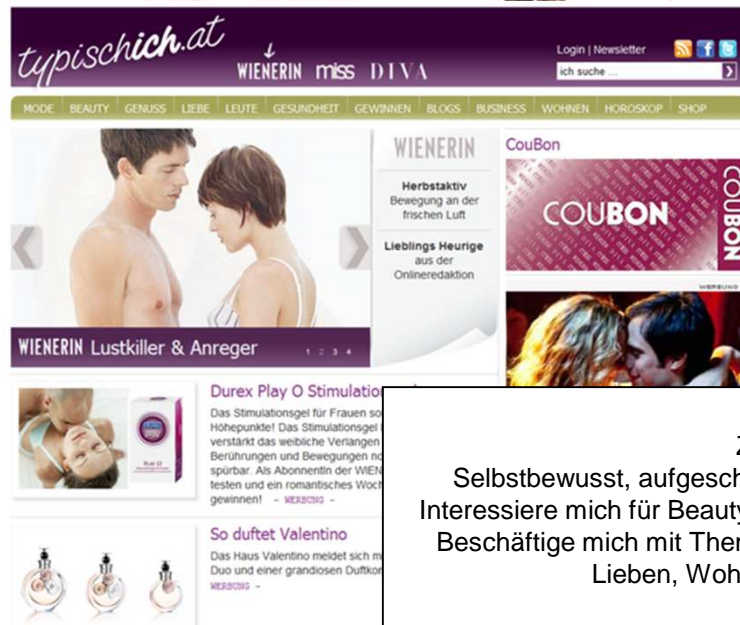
typischich.at

WIENERIN miss DIVA

Login | Newsletter

ich suche ...

MODE | BEAUTY | GENUSS | LIEBE | LEUTE | GESUNDHEIT | GEWINNEN | BLOGS | BUSINESS | WOHNEN | HOROSKOP | SHOP

WIENERIN Lustkiller & Anreger

1 2 3 4

WIENERIN

Herbstaktiv
Bewegung an der frischen Luft

Lieblings Heurige
aus der Onlineredaktion

CouBon

COUBON

COUBON

WERBUNG

Durex Play O Stimulatio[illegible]

Das Stimulationsgel für Frauen so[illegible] Höhepunkte! Das Stimulationsgel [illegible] verstärkt das weibliche Verlangen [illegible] Berührungen und Bewegungen n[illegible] spürbar. Als Abonnentin der WIEN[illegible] testen und ein romantisches Woch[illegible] gewinnen! - WERBUNG -

So duftet Valentino

Das Haus Valentino meldet sich m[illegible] Duo und einer grandiosen Duftko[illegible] WERBUNG -

Z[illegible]
Selbstbewusst, aufgesch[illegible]
Interessiere mich für Beaut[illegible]
Beschäftige mich mit Ther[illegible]
Lieben, Woh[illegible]